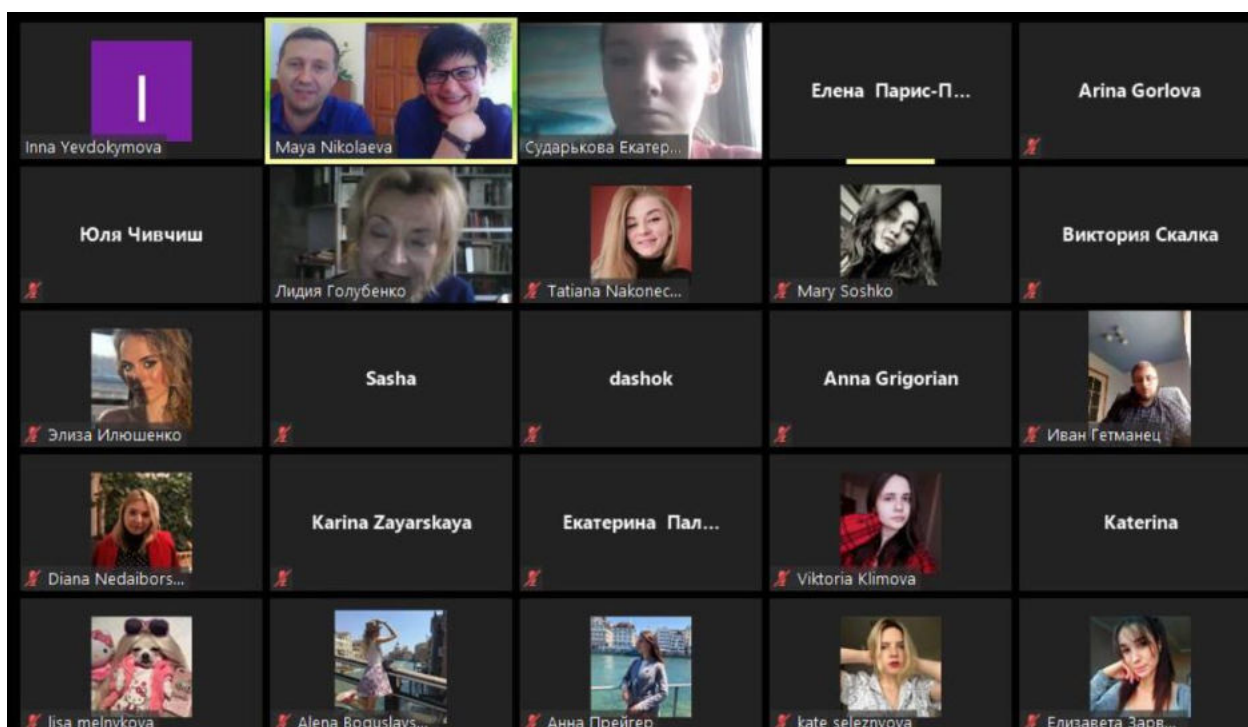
I
Inna Yevdokymova

Maya Nikolaeva

Сударькова Екатер...

Елена Парис-П...

Arina Gorlova

Юля Чивчиш

Лидия Голубенко

Tatiana Nakonec...

Mary Soshko

Виктория Скалка

Элиза Илюшенко

Sasha

dashok

Anna Grigorian

Иван Гетманец

Diana Nedaibors...

Karina Zayarskaya

Екатерина Пал...

Viktoria Klimova

Katerina

lisa melnykova

Alena Boguslavs...

Анна Прейгер

kate seleznyova

Елизавета Зарв...